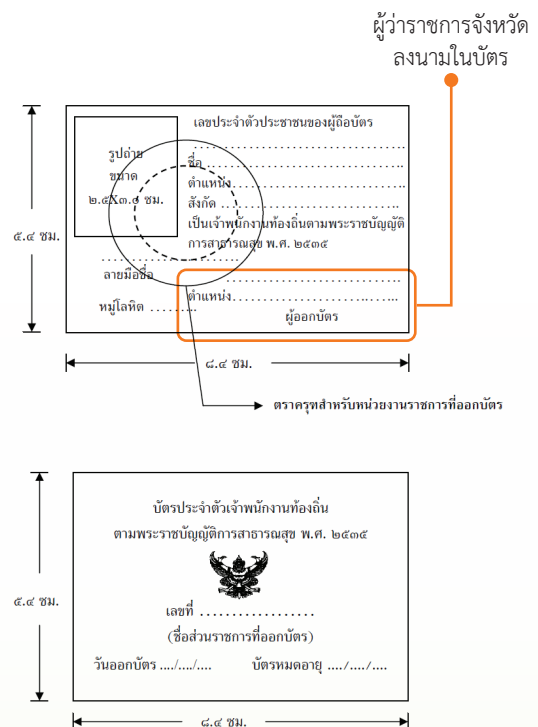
ผู้ว่าราชการจังหวัด
ลงนามในบัตร

เลขประจำตัวประชาชนของผู้ถือบัตร
.....................................
ชื่อ.................................
ตำแหน่ง............................
สังกัด................................
เป็นเจ้าพนักงานท้องถิ่นตามพระราชบัญญัติการสาธารณสุข พ.ศ. ๒๕๓๕

รูปถ่าย
ขนาด
๒.๕X๓.๕ ซม.

.......................
ลายมือชื่อ

หมู่โลหิต .........

.....................................
ตำแหน่ง.............................
ผู้ออกบัตร

๕.๔ ซม.

๘.๕ ซม.

ตราครุฑสำหรับหน่วยงานราชการที่ออกบัตร

บัตรประจำตัวเจ้าพนักงานท้องถิ่น
ตามพระราชบัญญัติการสาธารณสุข พ.ศ. ๒๕๓๕

เลขที่ ..................
(ชื่อส่วนราชการที่ออกบัตร)
วันออกบัตร ..../..../....    บัตรหมดอายุ ..../..../....

๕.๔ ซม.

๘.๕ ซม.